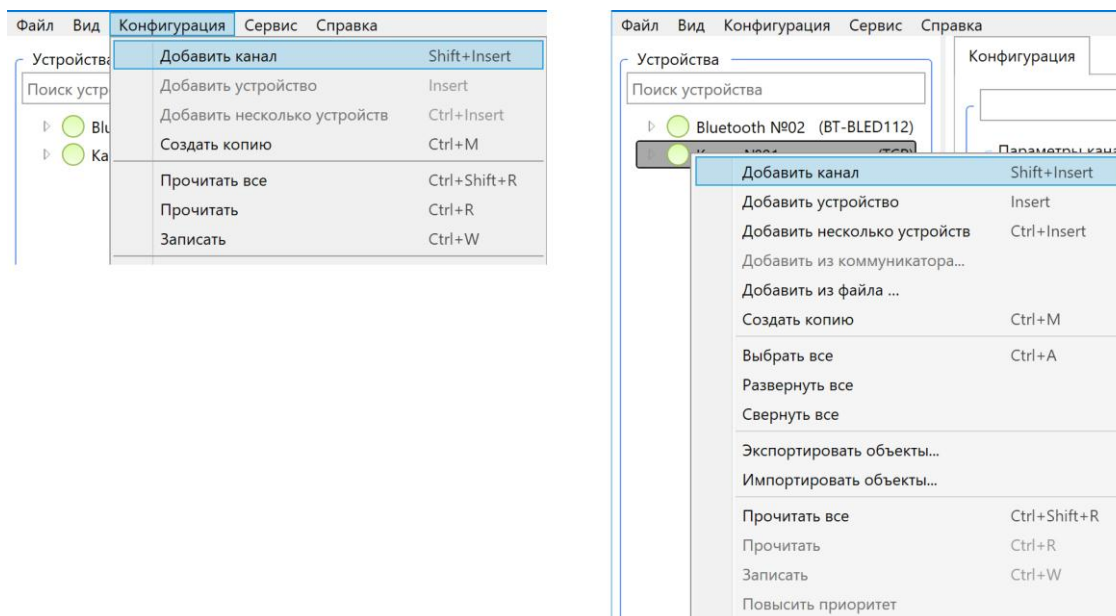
Файл Вид Конфигурация Сервис Справка

Устройства

Поиск устр

Blu

Ка

Добавить канал Shift+Insert

Добавить устройство Insert

Добавить несколько устройств Ctrl+Insert

Создать копию Ctrl+M

Прочитать все Ctrl+Shift+R

Прочитать Ctrl+R

Записать Ctrl+W

Файл Вид Конфигурация Сервис Справка

Устройства

Поиск устройства

Bluetooth №02 (BT-BLED112)

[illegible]

Конфигурация

Параметры кана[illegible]

Добавить канал Shift+Insert

Добавить устройство Insert

Добавить несколько устройств Ctrl+Insert

Добавить из коммуникатора...

Добавить из файла ...

Создать копию Ctrl+M

Выбрать все Ctrl+A

Развернуть все

Свернуть все

Экспортировать объекты...

Импортировать объекты...

Прочитать все Ctrl+Shift+R

Прочитать Ctrl+R

Записать Ctrl+W

Повысить приоритет